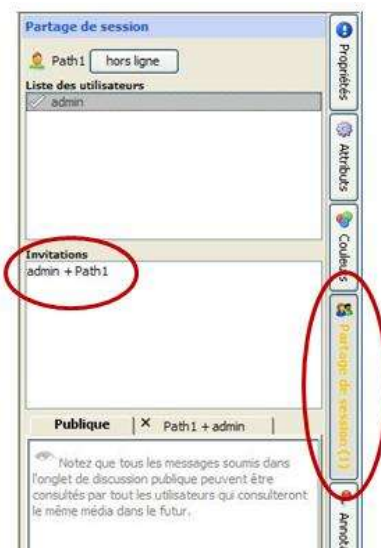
Partage de session

Path1 hors ligne

Liste des utilisateurs

admin

Invitations

admin + Path1

Publique

× Path1 + admin

Notez que tous les messages soumis dans l'onglet de discussion publique peuvent être consultés par tout les utilisateurs qui consulteront le même média dans le futur.

Propriétés

Attributs

Couleurs

Partage de session (1)

Annot